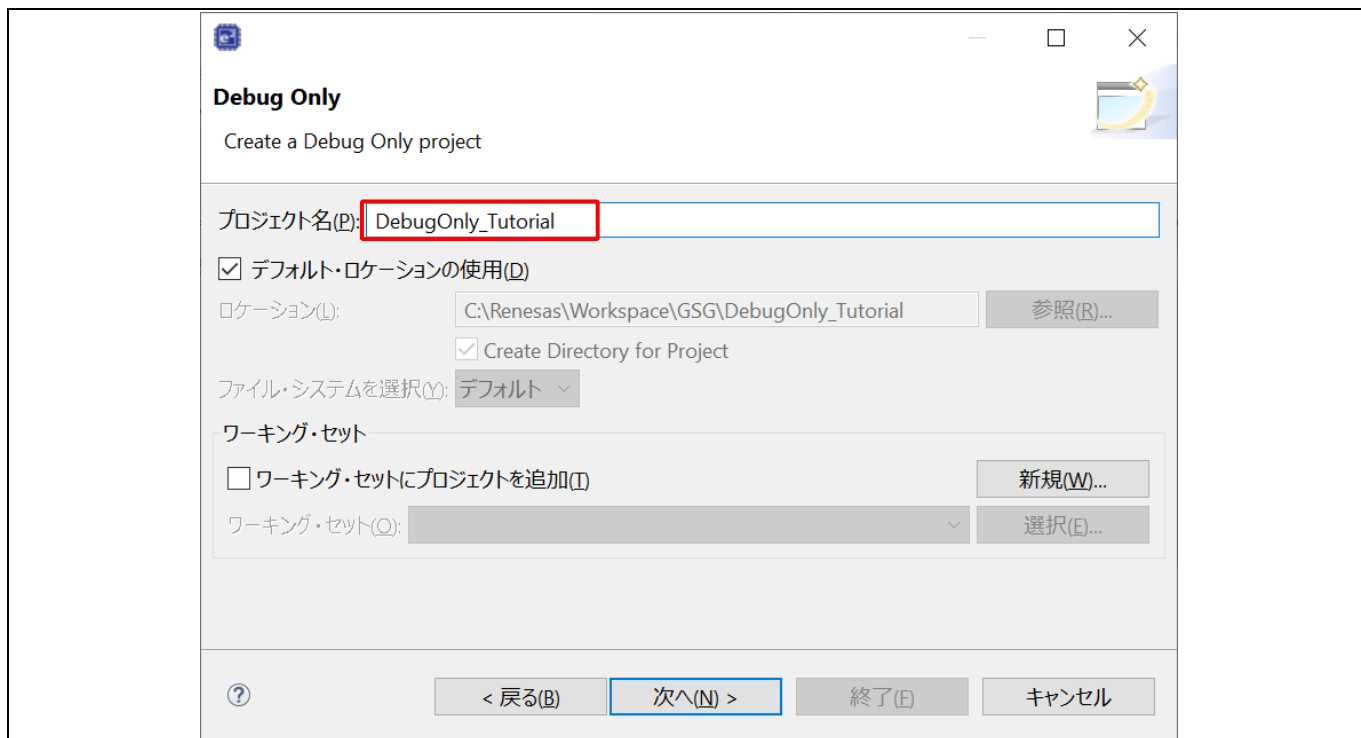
Debug Only

Create a Debug Only project

プロジェクト名(P): DebugOnly_Tutorial

☑ デフォルト・ロケーションの使用(D)

ロケーション(L): C:\Renesas\Workspace\GSG\DebugOnly_Tutorial 参照(R)...

☑ Create Directory for Project

ファイル・システムを選択(Y): デフォルト

ワーキング・セット

☐ ワーキング・セットにプロジェクトを追加(T) 新規(W)...

ワーキング・セット(O): 選択(E)...

?

< 戻る(B) 次へ(N) > 終了(F) キャンセル